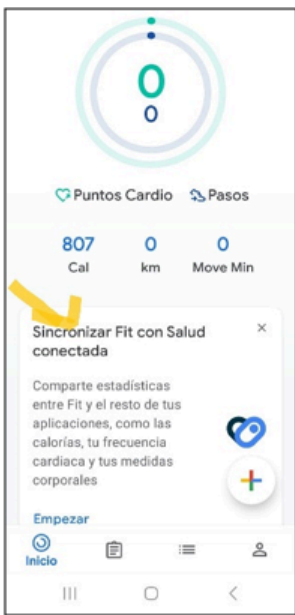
0
0

Puntos Cardio Pasos

807
Cal

0
km

0
Move Min

Sincronizar Fit con Salud conectada

×

Comparte estadísticas entre Fit y el resto de tus aplicaciones, como las calorías, tu frecuencia cardiaca y tus medidas corporales

+

Empezar

Inicio